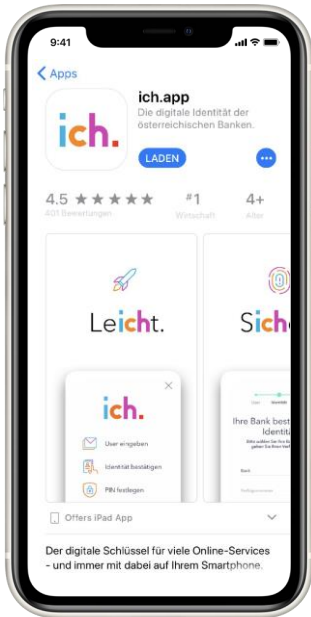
9:41

Apps

ich.

ich.app

Die digitale Identität der österreichischen Banken.

LADEN

4.5 ★★★★★

401 Bewertungen

#1

Wirtschaft

4+

Alter

Leicht.

ich.

User eingeben

Identität bestätigen

PIN festlegen

Sich

Ihre Bank best Identit

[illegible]

Offers iPad App

Der digitale Schlüssel für viele Online-Services - und immer mit dabei auf Ihrem Smartphone.